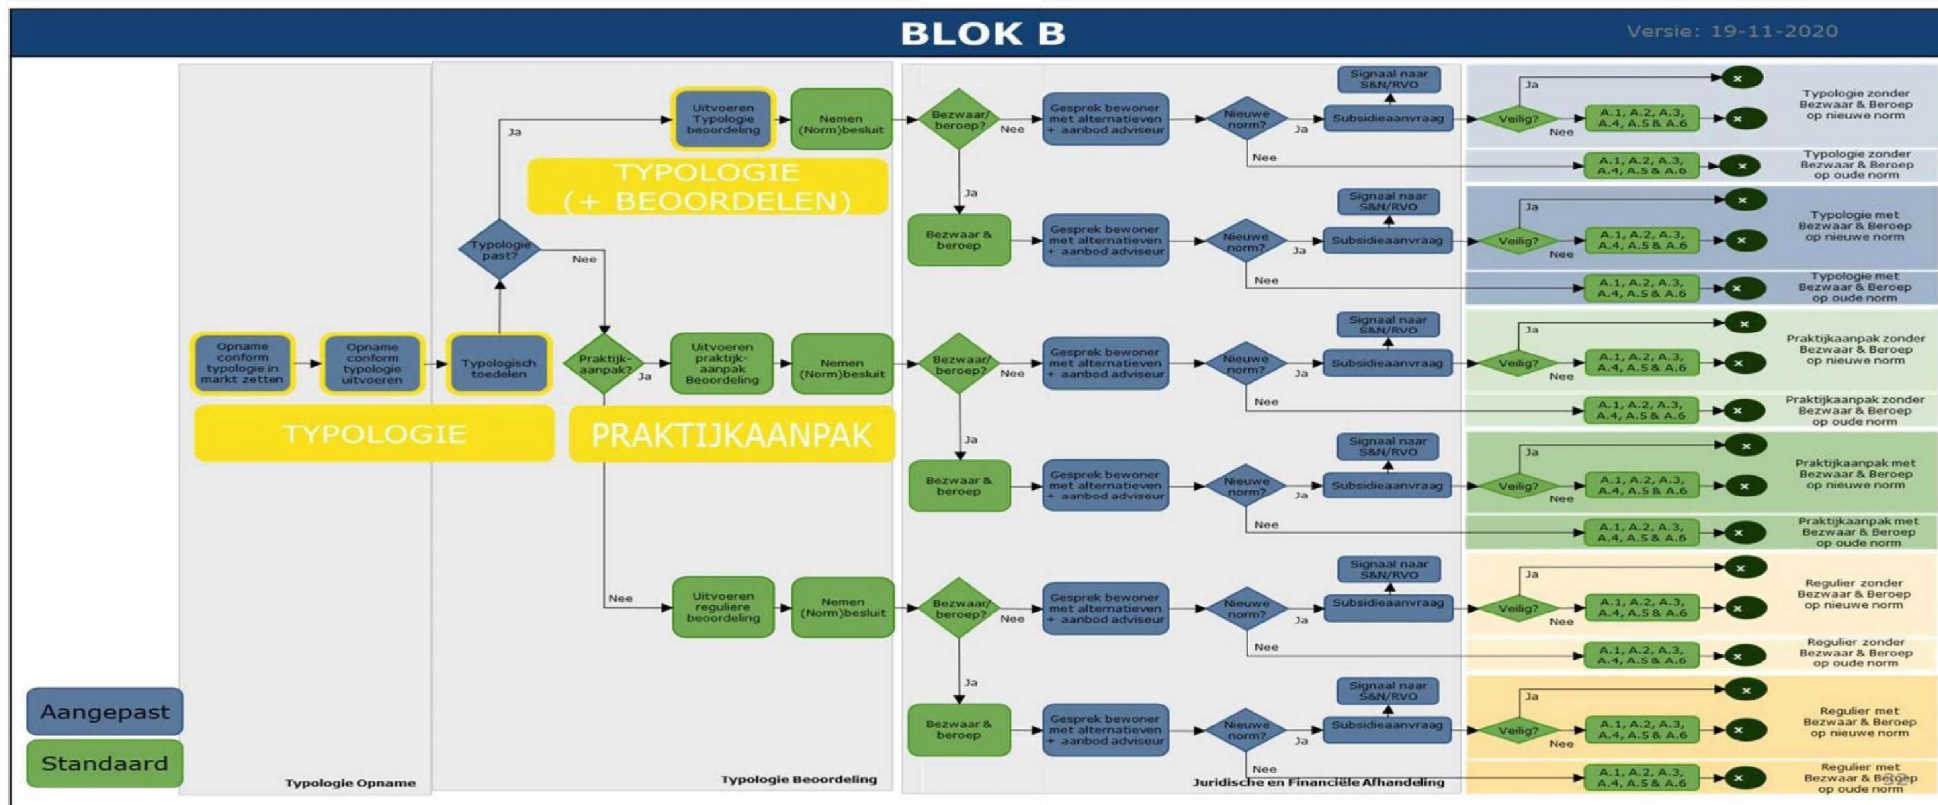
BLOK B

Versie: 19-11-2020

Opname conform typologie in markt zetten

Opname conform typologie uitvoeren

Typologisch toedelen

Typologie past?

Ja

Nee

Uitvoeren Typologie beoordeling

Nemen (Norm)besluit

TYPOLOGIE (+ BEOORDELEN)

Praktijk-aanpak?

Ja

Uitvoeren praktijk-aanpak Beoordeling

Nemen (Norm)besluit

Nee

Uitvoeren reguliere beoordeling

Nemen (Norm)besluit

TYPOLOGIE

PRAKTIJKAANPAK

Bezwaar/ beroep?

Nee

Ja

Bezwaar & beroep

Gesprek bewoner met alternatieven + aanbod adviseur

Nieuwe norm?

Ja

Nee

Signaal naar S&N/RVO

Subsidieaanvraag

Veilig?

Ja

Nee

A.1, A.2, A.3, A.4, A.5 & A.6

Typologie zonder Bezwaar & Beroep op nieuwe norm

Typologie zonder Bezwaar & Beroep op oude norm

Typologie met Bezwaar & Beroep op nieuwe norm

Typologie met Bezwaar & Beroep op oude norm

Praktijkaanpak zonder Bezwaar & Beroep op nieuwe norm

Praktijkaanpak zonder Bezwaar & Beroep op oude norm

Praktijkaanpak met Bezwaar & Beroep op nieuwe norm

Praktijkaanpak met Bezwaar & Beroep op oude norm

Regulier zonder Bezwaar & Beroep op nieuwe norm

Regulier zonder Bezwaar & Beroep op oude norm

Regulier met Bezwaar & Beroep op nieuwe norm

Regulier met Bezwaar & Beroep op oude norm

Aangepast

Standaard

Typologie Opname

Typologie Beoordeling

Juridische en Financiële Afhandeling